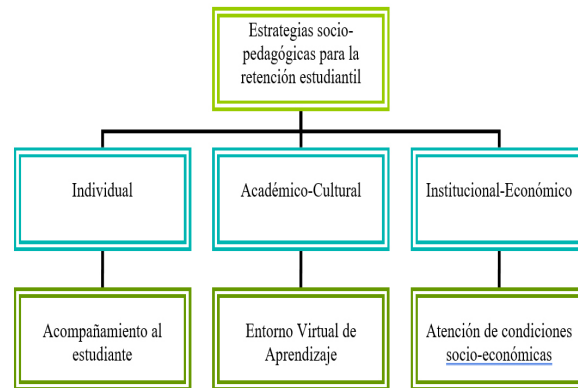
Estrategias socio-pedagógicas para la retención estudiantil

Individual

Académico-Cultural

Institucional-Económico

Acompañamiento al estudiante

Entorno Virtual de Aprendizaje

Atención de condiciones socio-económicas